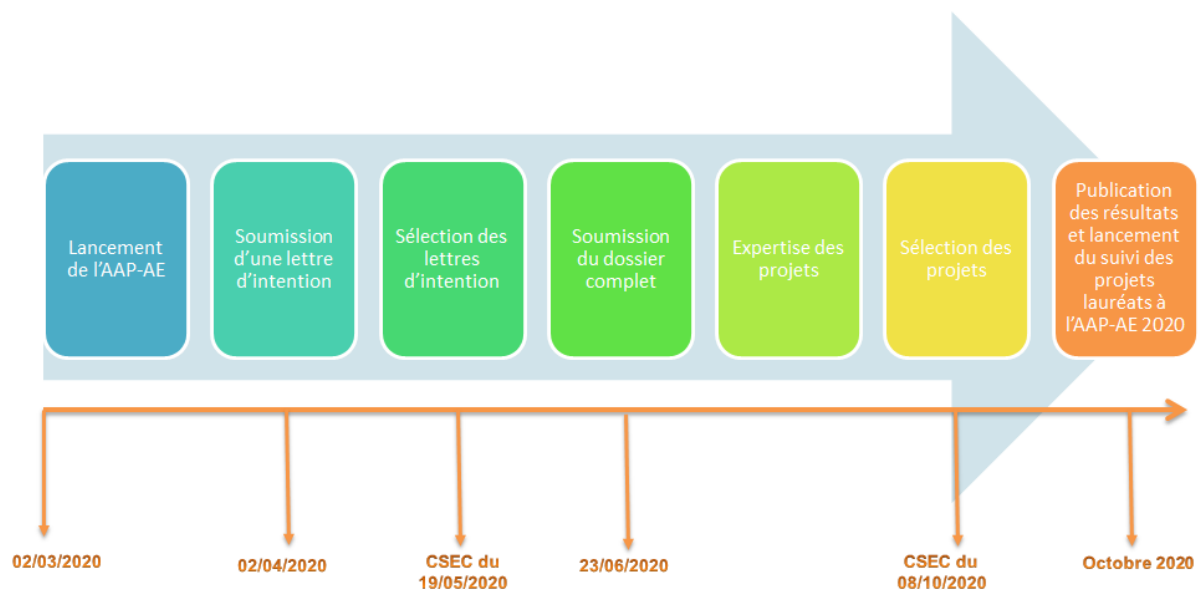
Lancement de l'AAP-AE

Soumission d'une lettre d'intention

Sélection des lettres d'intention

Soumission du dossier complet

Expertise des projets

Sélection des projets

Publication des résultats et lancement du suivi des projets lauréats à l'AAP-AE 2020

02/03/2020

02/04/2020

CSEC du 19/05/2020

23/06/2020

CSEC du 08/10/2020

Octobre 2020